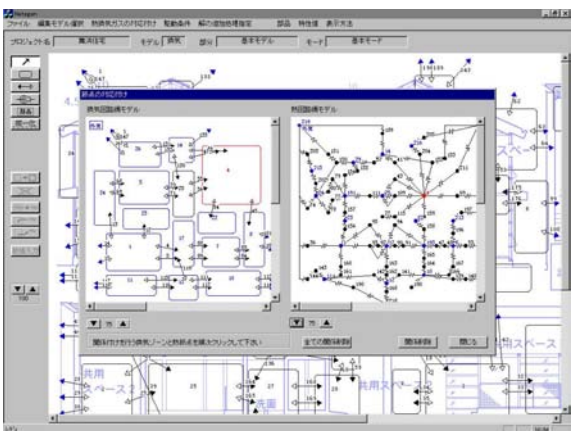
ファイル　編集モデル選択　熱移気ガスの対応付け　駆動条件　解の追加処理指定　部品　特性値　表示方法

プロジェクト名　集合住宅　モデル　換気　部分　基本モデル　モード　基本モード

節点の対応付け

換気回路網モデル

熱回路網モデル

関係付けを行う換気ゾーンと熱節点を順にクリックして下さい

全ての関係削除

関係削除

閉じる

共用スペース

共用スペース

共用スペース

共用スペース